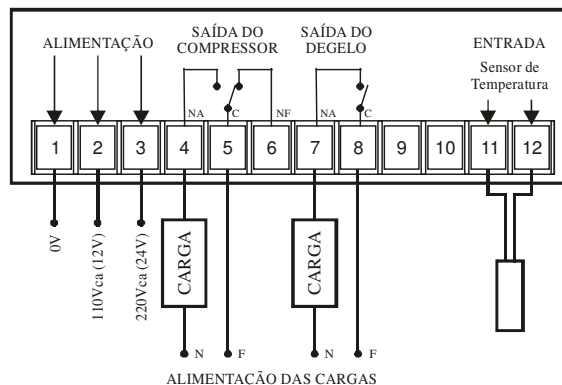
ALIMENTAÇÃO

SAÍDA DO COMPRESSOR

SAÍDA DO DEGELO

ENTRADA

Sensor de Temperatura

NA C NF NA C

1 2 3 4 5 6 7 8 9 10 11 12

0V

110Vca (12V)

220Vca (24V)

CARGA

CARGA

N F N F

ALIMENTAÇÃO DAS CARGAS